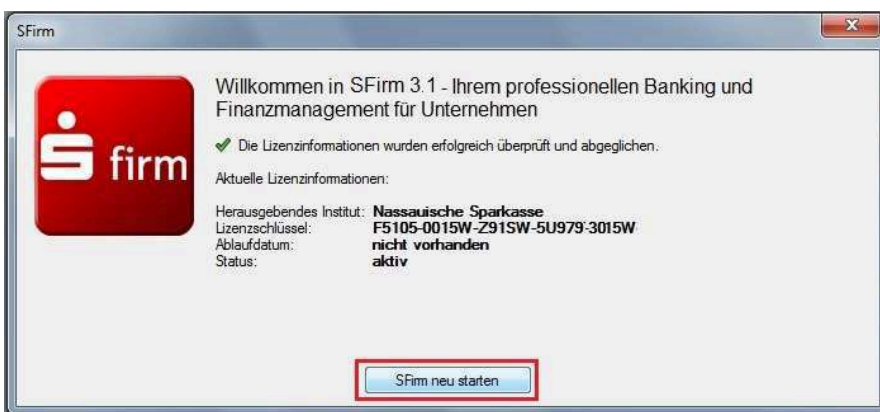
SFirm

firm

Willkommen in SFirm 3.1 - Ihrem professionellen Banking und Finanzmanagement für Unternehmen

Die Lizenzinformationen wurden erfolgreich überprüft und abgeglichen.

Aktuelle Lizenzinformationen:

| | |
|---|---|
| Herausgebendes Institut: | Nassauische Sparkasse |
| Lizenzschlüssel: | F5105-0015W-Z91SW-5U979-3015W |
| Ablaufdatum: | nicht vorhanden |
| Status: | aktiv |

SFirm neu starten